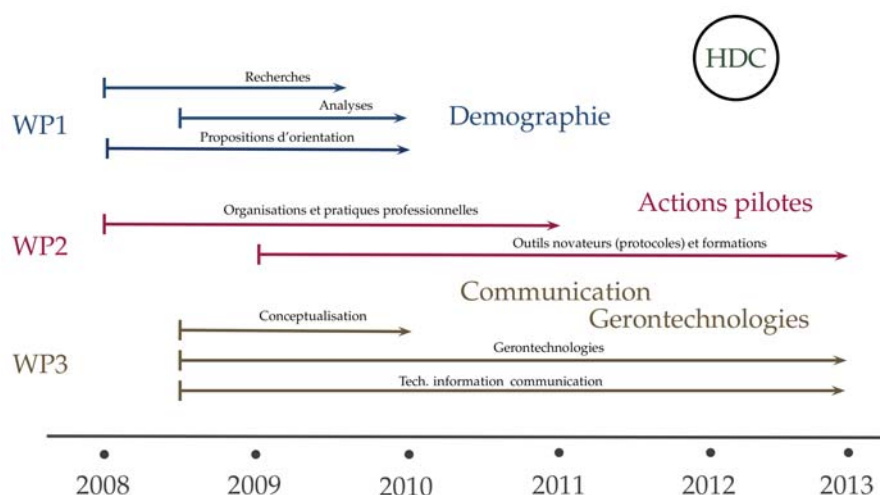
HDC

WP1
Recherches
Analyses
Propositions d'orientation
Demographie

WP2
Actions pilotes
Organisations et pratiques professionnelles
Outils novateurs (protocoles) et formations

WP3
Communication
Gerontechnologies
Conceptualisation
Gerontechnologies
Tech. information communication

2008 2009 2010 2011 2012 2013